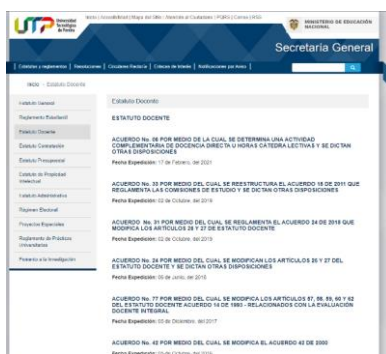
UTP Universidad Tecnológica de Pereira

Inicio | Accesibilidad | Mapa del Sitio | Atención al Ciudadano | PQRS | Correo | RSS

MINISTERIO DE EDUCACIÓN NACIONAL

Secretaría General

Estatutos y reglamentos | Resoluciones | Circulares Rectoría | Criterios de Interés | Notificaciones por Aviso |

Inicio › Estatuto Docente

Estatuto General
Reglamento Estudiantil
Estatuto Docente
Estatuto Contratación
Estatuto Presupuestal
Estatuto de Propiedad Intelectual
Estatuto Administrativo
Régimen Electoral
Proyectos Especiales
Reglamento de Prácticas Universitarias
Estatuto de la Investigación

Estatuto Docente

ESTATUTO DOCENTE

ACUERDO No. 06 POR MEDIO DE LA CUAL SE DETERMINA UNA ACTIVIDAD COMPLEMENTARIA DE DOCENCIA DIRECTA U HORAS CATEDRA LECTIVAS Y SE DICTAN OTRAS DISPOSICIONES
Fecha Expedición: 17 de Febrero, del 2021

ACUERDO No. 35 POR MEDIO DEL CUAL SE REESTRUCTURA EL ACUERDO 16 DE 2011 QUE REGLAMENTA LAS COMISIONES DE ESTUDIO Y SE DICTAN OTRAS DISPOSICIONES
Fecha Expedición: 02 de Octubre, del 2019

ACUERDO No. 31 POR MEDIO DEL CUAL SE REGLAMENTA EL ACUERDO 24 DE 2018 QUE MODIFICA LOS ARTÍCULOS 26 Y 27 DE ESTATUTO DOCENTE
Fecha Expedición: 02 de Octubre, del 2019

ACUERDO No. 24 POR MEDIO DEL CUAL SE MODIFICAN LOS ARTÍCULOS 26 Y 27 DEL ESTATUTO DOCENTE Y SE DICTAN OTRAS DISPOSICIONES
Fecha Expedición: 06 de Junio, del 2018

ACUERDO No. 77 POR MEDIO DEL CUAL SE MODIFICA LOS ARTÍCULOS 57, 58, 59, 60 Y 62 DEL ESTATUTO DOCENTE ACUERDO 14 DE 1993 - RELACIONADOS CON LA EVALUACIÓN DOCENTE INTEGRAL
Fecha Expedición: 05 de Diciembre, del 2017

ACUERDO No. 42 POR MEDIO DEL CUAL SE MODIFICA EL ACUERDO 42 DE 2000
Fecha Expedición: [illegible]